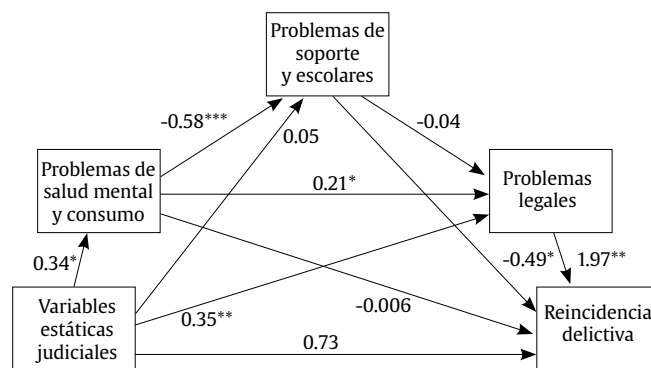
Problemas de soporte y escolares

-0.58***

0.05

-0.04

Problemas de salud mental y consumo

0.21*

Problemas legales

0.34*

-0.49*

1.97**

Variables estáticas judiciales

-0.006

0.35**

Reincidencia delictiva

0.73